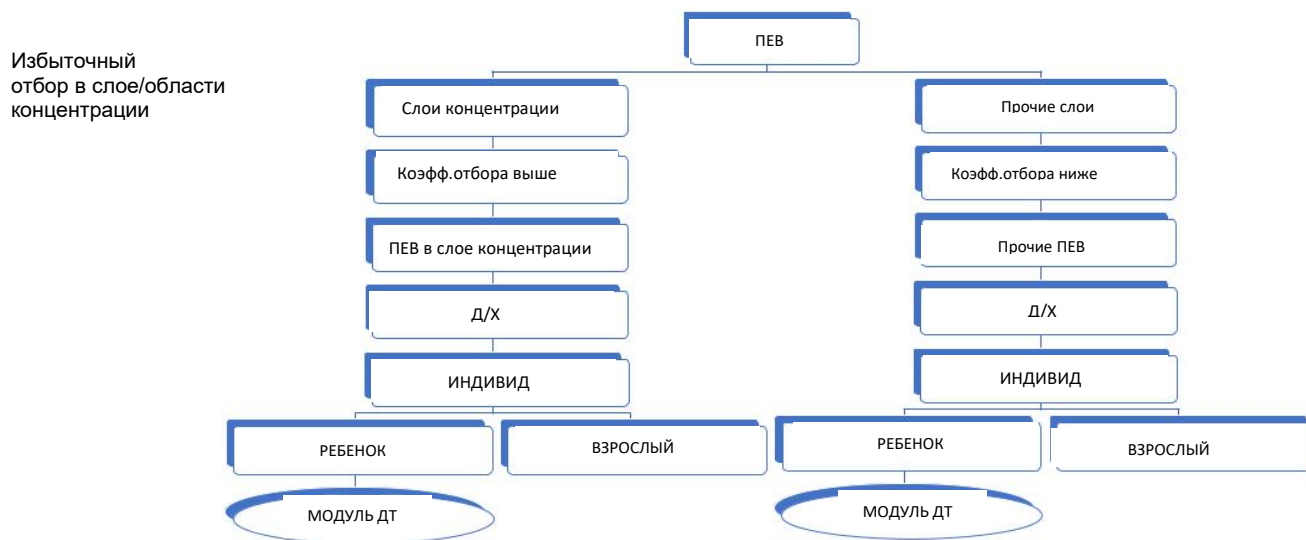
Избыточный отбор в слое/области концентрации

ПЕВ

Слои концентрации

Коэфф.отбора выше

ПЕВ в слое концентрации

Д/Х

ИНДИВИД

РЕБЕНОК

ВЗРОСЛЫЙ

МОДУЛЬ ДТ

Прочие слои

Коэфф.отбора ниже

Прочие ПЕВ

Д/Х

ИНДИВИД

РЕБЕНОК

ВЗРОСЛЫЙ

МОДУЛЬ ДТ